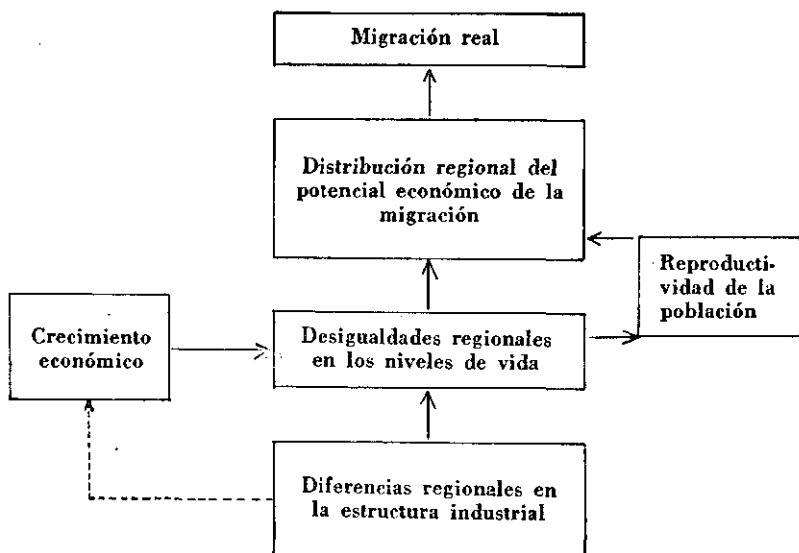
Migración real

Distribución regional del potencial económico de la migración

Reproductividad de la población

Crecimiento económico

Desigualdades regionales en los niveles de vida

Diferencias regionales en la estructura industrial